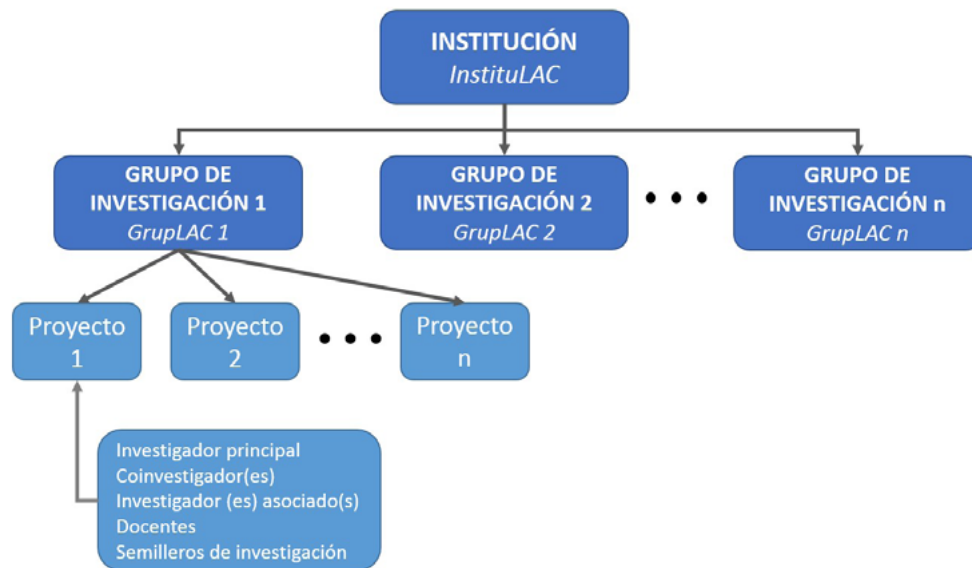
INSTITUCIÓN
InstituLAC

GRUPO DE INVESTIGACIÓN 1
GrupLAC 1

GRUPO DE INVESTIGACIÓN 2
GrupLAC 2

GRUPO DE INVESTIGACIÓN n
GrupLAC n

Proyecto 1

Proyecto 2

Proyecto n

Investigador principal
Coinvestigador(es)
Investigador (es) asociado(s)
Docentes
Semilleros de investigación